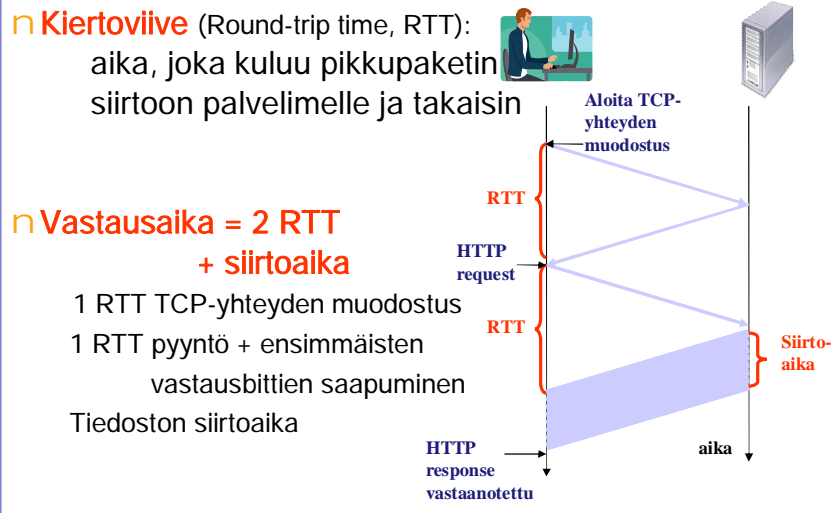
n Kiertoviive (Round-trip time, RTT): aika, joka kuluu pikkupaketin siirtoon palvelimelle ja takaisin

n Vastausaika = 2 RTT + siirtoaika

1 RTT TCP-yhteyden muodostus

1 RTT pyyntö + ensimmäisten vastausbittien saapuminen

Tiedoston siirtoaika

Aloita TCP-yhteyden muodostus

RTT

HTTP request

RTT

Siirto-aika

HTTP response vastaanotettu

aika